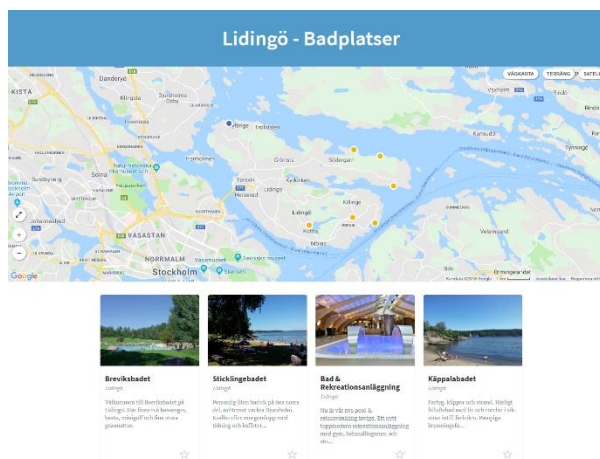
Lidingö - Badplatser

VÄGKARTA TERRÄNG SATEL

Danderyd
KISTA
Lidingö
Stockholm
VASASTAN
NORRMALM
Google

Breviksbadet
Lidingö
Välkommen till Breviksbadet på Lidingö. Här finns två bassänger, barnpool, rutschkana och fina gräsmattor.

Stickläng​ebadet
Lidingö
Personlig liten badvik på fina stora del, utöver ett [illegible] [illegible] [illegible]

Bad & Rekreationsanläggning
Lidingö
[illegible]

Käppalabadet
Lidingö
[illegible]